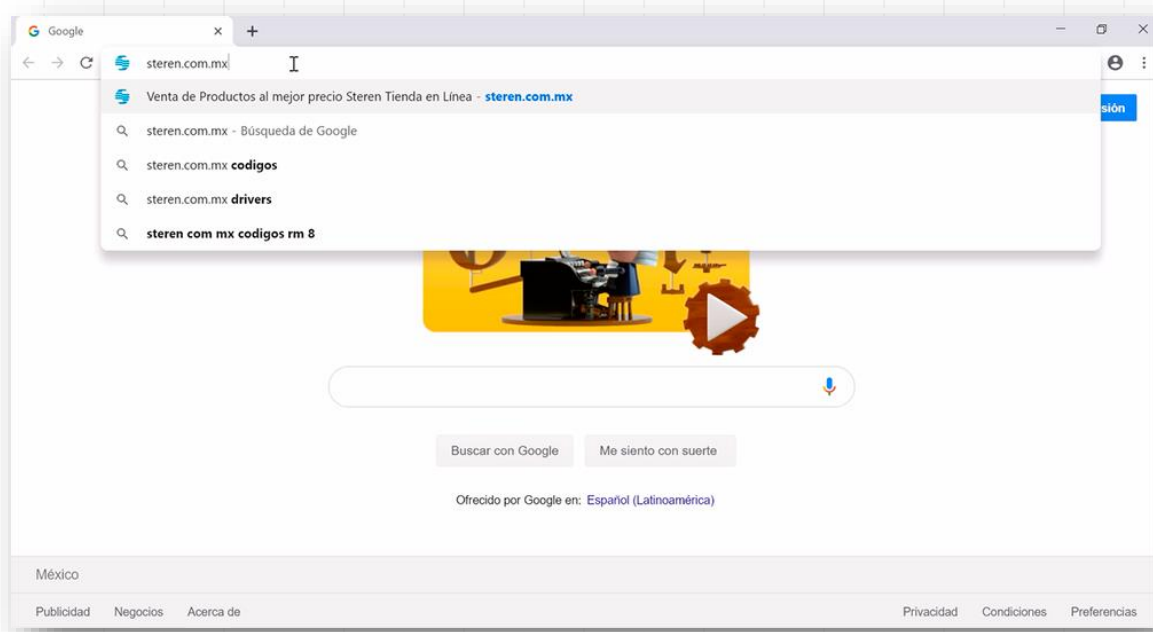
Google

steren.com.mx

Venta de Productos al mejor precio Steren Tienda en Línea - steren.com.mx

steren.com.mx - Búsqueda de Google

steren.com.mx codigos

steren.com.mx drivers

steren com mx codigos rm 8

sión

Buscar con Google

Me siento con suerte

Ofrecido por Google en: Español (Latinoamérica)

México

Publicidad Negocios Acerca de

Privacidad Condiciones Preferencias